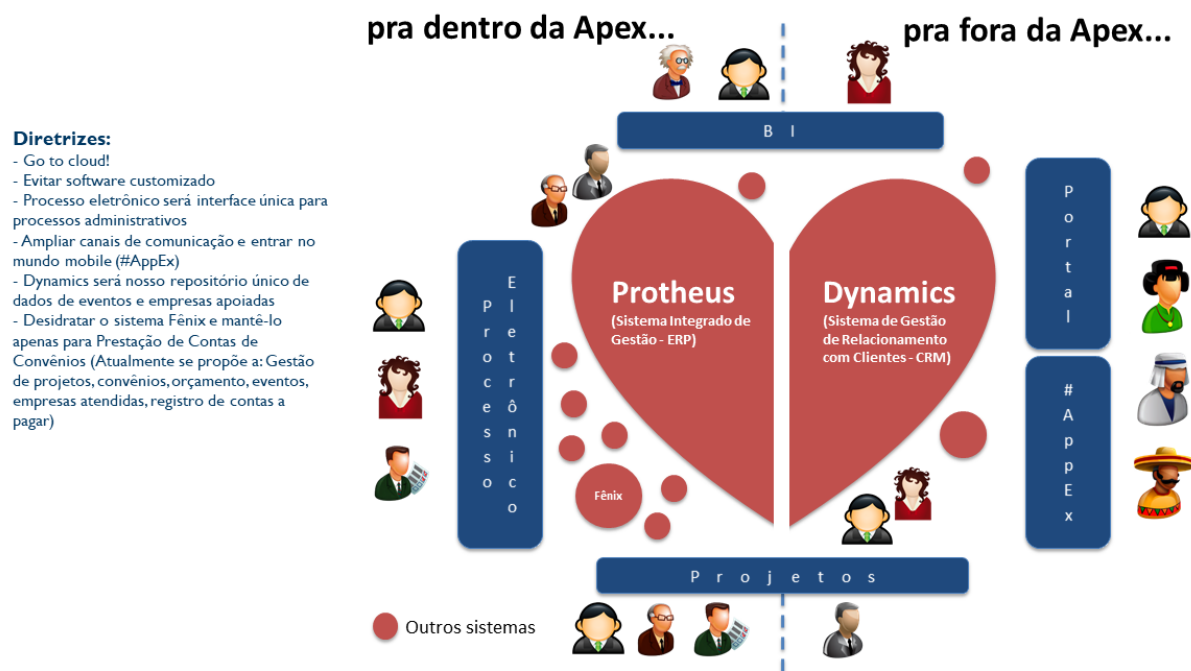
pra dentro da Apex...

pra fora da Apex...

Diretrizes:
- Go to cloud!
- Evitar software customizado
- Processo eletrônico será interface única para processos administrativos
- Ampliar canais de comunicação e entrar no mundo mobile (#AppEx)
- Dynamics será nosso repositório único de dados de eventos e empresas apoiadas
- Desidratar o sistema Fênix e mantê-lo apenas para Prestação de Contas de Convênios (Atualmente se propõe a: Gestão de projetos, convênios, orçamento, eventos, empresas atendidas, registro de contas a pagar)

B I

Processo Eletrônico

Protheus
(Sistema Integrado de Gestão - ERP)

Dynamics
(Sistema de Gestão de Relacionamento com Clientes - CRM)

Portal

#AppEx

Fênix

Projetos

Outros sistemas